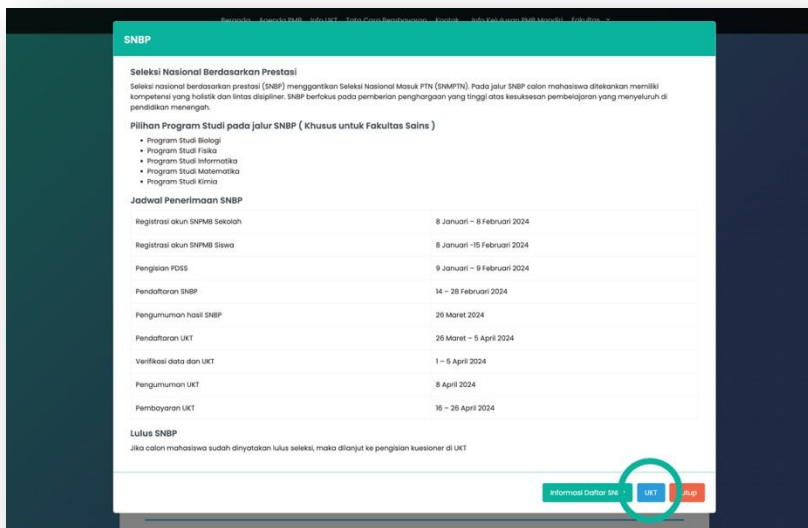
Beranda Agenda PMB Info UKT Tata Cara Pembayaran Kontak Info Kelulusan PMB Mandiri Fakultas

SNBP

Seleksi Nasional Berdasarkan Prestasi

Seleksi nasional berdasarkan prestasi (SNBP) menggantikan Seleksi Nasional Masuk PTN (SNMPTN). Pada jalur SNBP calon mahasiswa ditekankan memiliki kompetensi yang holistik dan lintas disipliner. SNBP berfokus pada pemberian penghargaan yang tinggi atas kesuksesan pembelajaran yang menyeluruh di pendidikan menengah.

Piilhan Program Studi pada jalur SNBP ( Khusus untuk Fakultas Sains )

- Program Studi Biologi
- Program Studi Fisika
- Program Studi Informatika
- Program Studi Matematika
- Program Studi Kimia

Jadwal Penerimaan SNBP

| | |
|---|---|
| Registrasi akun SNPMB Sekolah | 8 Januari – 8 Februari 2024 |
| Registrasi akun SNPMB Siswa | 8 Januari -15 Februari 2024 |
| Pengisian PDSS | 9 Januari – 9 Februari 2024 |
| Pendaftaran SNBP | 14 – 28 Februari 2024 |
| Pengumuman hasil SNBP | 26 Maret 2024 |
| Pendaftaran UKT | 26 Maret – 5 April 2024 |
| Verifikasi data dan UKT | 1 – 5 April 2024 |
| Pengumuman UKT | 8 April 2024 |
| Pembayaran UKT | 16 – 26 April 2024 |

Lulus SNBP

Jika calon mahasiswa sudah dinyatakan lulus seleksi, maka dilanjut ke pengisian kuesioner di UKT

Informasi Daftar SN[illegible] UKT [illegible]utup